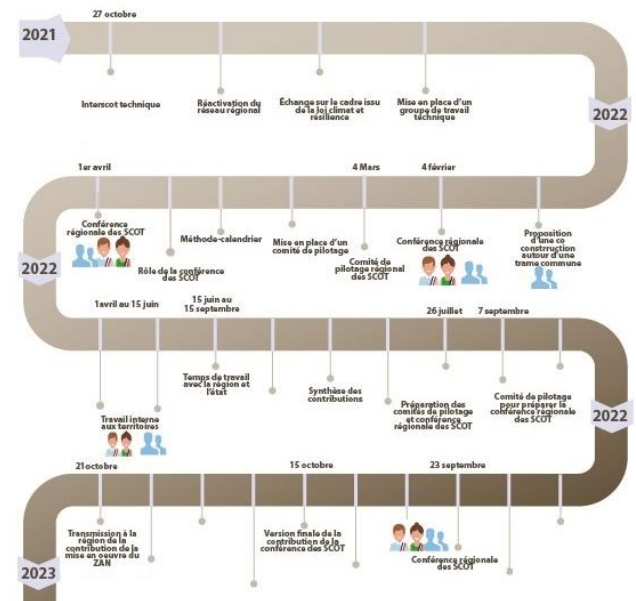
2021

27 octobre

Interscot technique

Réactivation du réseau régional

Échange sur le cadre issu de la loi climat et résilience

Mise en place d'un groupe de travail technique

2022

1er avril

4 Mars

4 février

Conférence régionale des SCOT

Méthode-calendrier

Mise en place d'un comité de pilotage

Conférence régionale des SCOT

Proposition d'une co construction autour d'une trame commune

2022

Rôle de la conférence des SCOT

Comité de pilotage régional des SCOT

1avril au 15 juin

15 juin au 15 septembre

26 juillet

7 septembre

Temps de travail avec la région et l'état

Synthèse des contributions

Préparation des comités de pilotage et conférence régionale des SCOT

Comité de pilotage pour préparer la conférence régionale des SCOT

Travail interne aux territoires

2022

21octobre

15 octobre

23 septembre

Transmission à la région de la contribution de la mise en oeuvre du ZAN

Version finale de la contribution de la conférence des SCOT

Conférence régionale des SCOT

2023